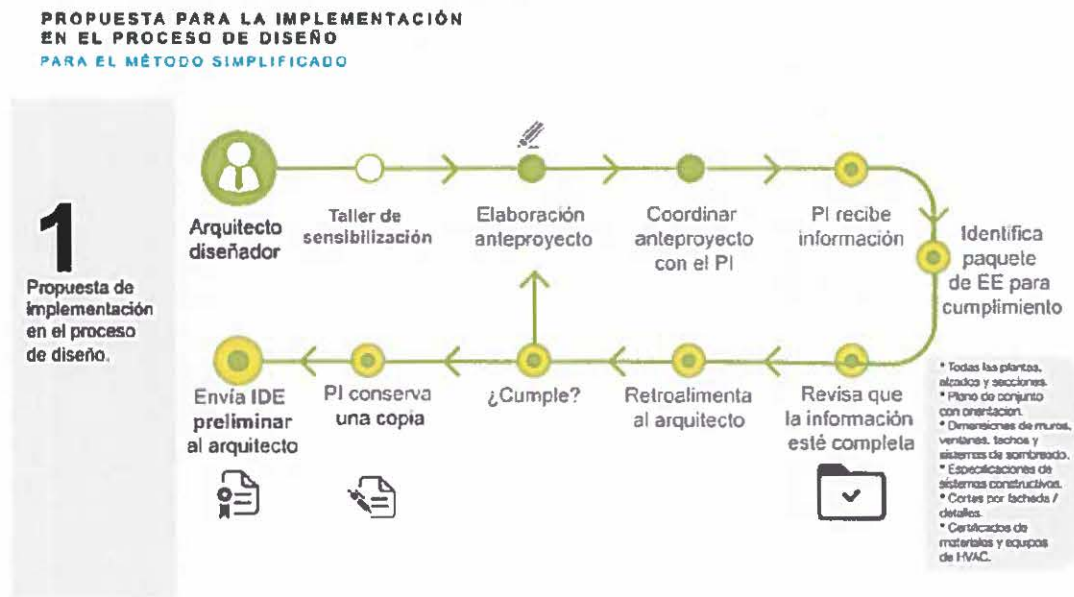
PROPUESTA PARA LA IMPLEMENTACIÓN EN EL PROCESO DE DISEÑO
PARA EL MÉTODO SIMPLIFICADO

1

Propuesta de implementación en el proceso de diseño.

Arquitecto diseñador

Taller de sensibilización

Elaboración anteproyecto

Coordinar anteproyecto con el PI

PI recibe información

Identifica paquete de EE para cumplimiento

Revisa que la información esté completa

Retroalimenta al arquitecto

¿Cumple?

PI conserva una copia

Envía IDE preliminar al arquitecto

* Todas las plantas, alzados y secciones.
* Plano de conjunto con orientación.
* Dimensiones de muros, ventanas, techos y sistemas de sombreado.
* Especificaciones de sistemas constructivos.
* Cortes por fachada / detalles.
* Certificados de materiales y equipos de HVAC.